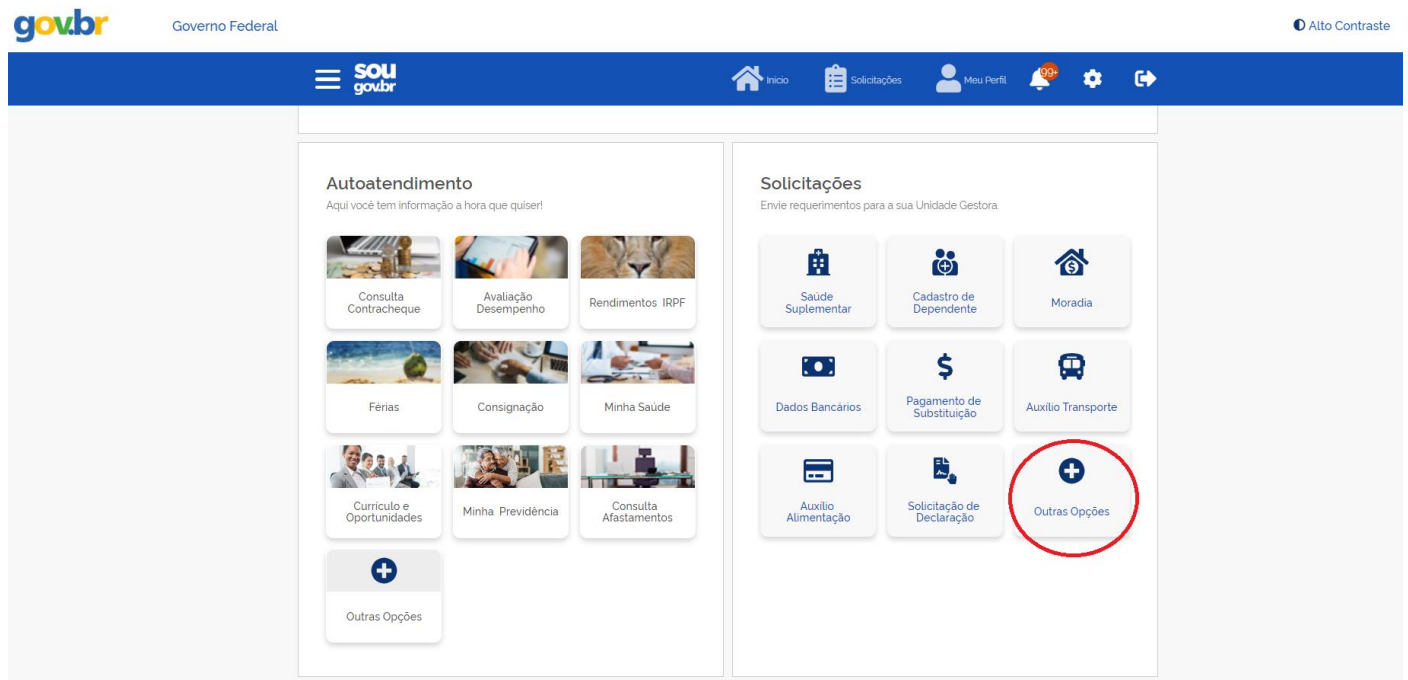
gov.br Governo Federal

Alto Contraste

sou gov.br

Início Solicitações Meu Perfil 99+

Autoatendimento
Aqui você tem informação a hora que quiser!

Consulta Contracheque
Avaliação Desempenho
Rendimentos IRPF
Férias
Consignação
Minha Saúde
Currículo e Oportunidades
Minha Previdência
Consulta Afastamentos
Outras Opções

Solicitações
Envie requerimentos para a sua Unidade Gestora

Saúde Suplementar
Cadastro de Dependente
Moradia
Dados Bancários
Pagamento de Substituição
Auxílio Transporte
Auxílio Alimentação
Solicitação de Declaração
Outras Opções